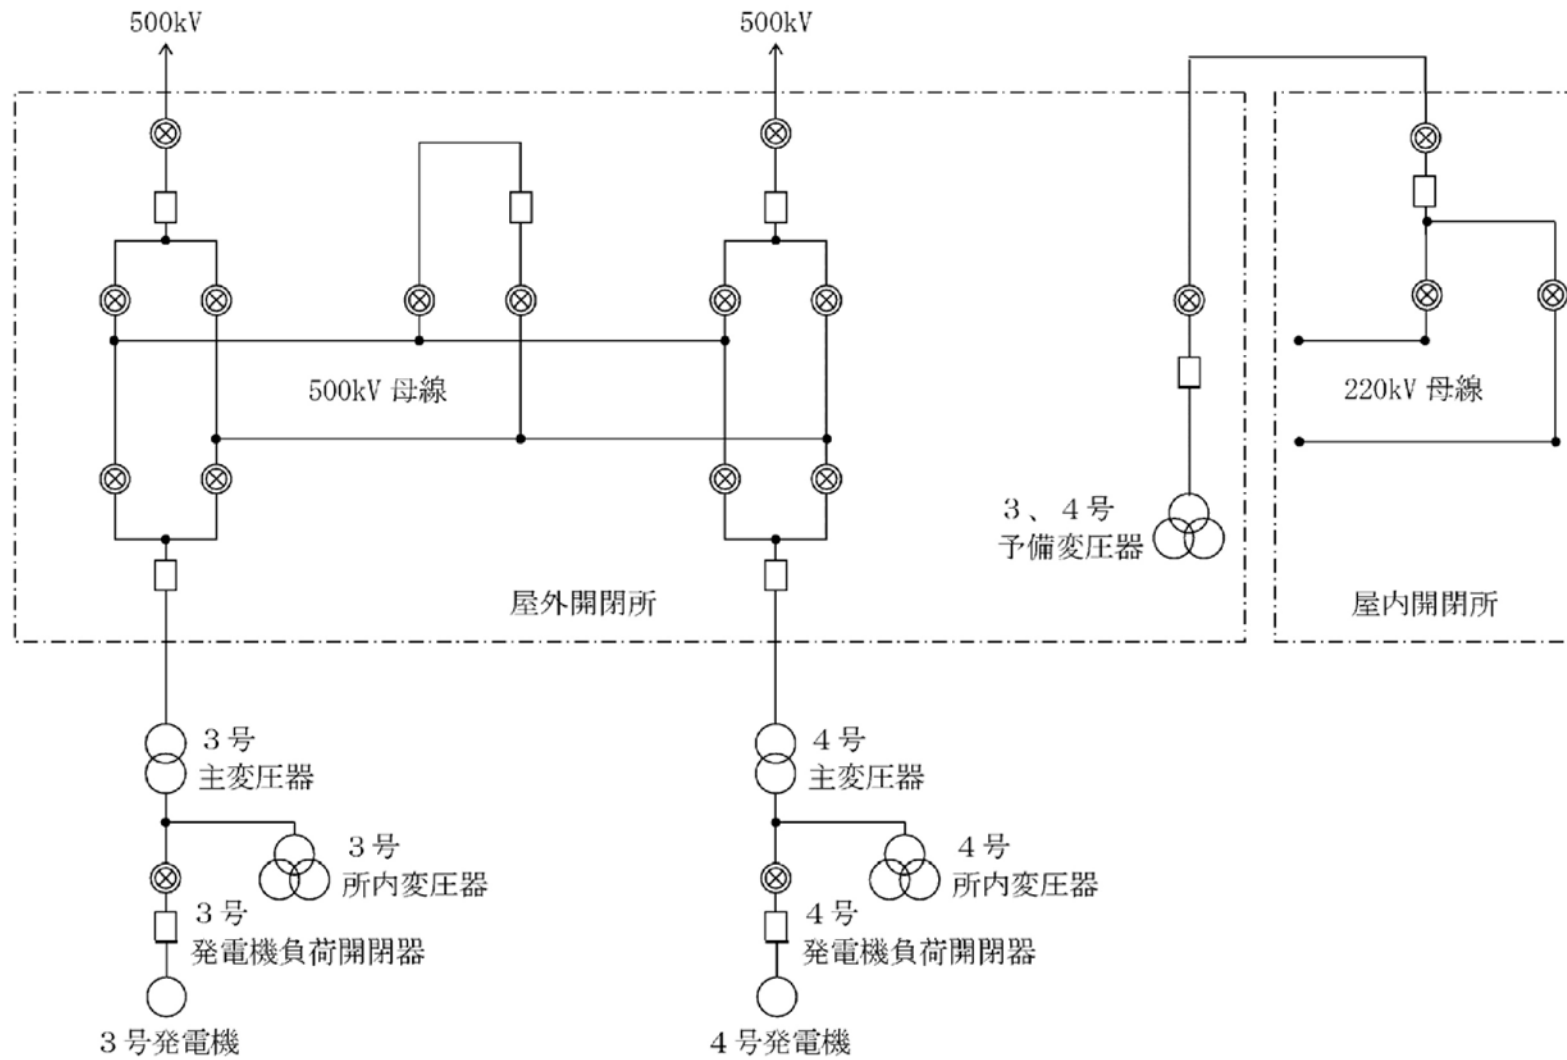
500kV

500kV

500kV 母線

220kV 母線

3、4号
予備変圧器

屋外開閉所

屋内開閉所

3号
主変圧器

4号
主変圧器

3号
所内変圧器

4号
所内変圧器

3号
発電機負荷開閉器

4号
発電機負荷開閉器

3号発電機

4号発電機